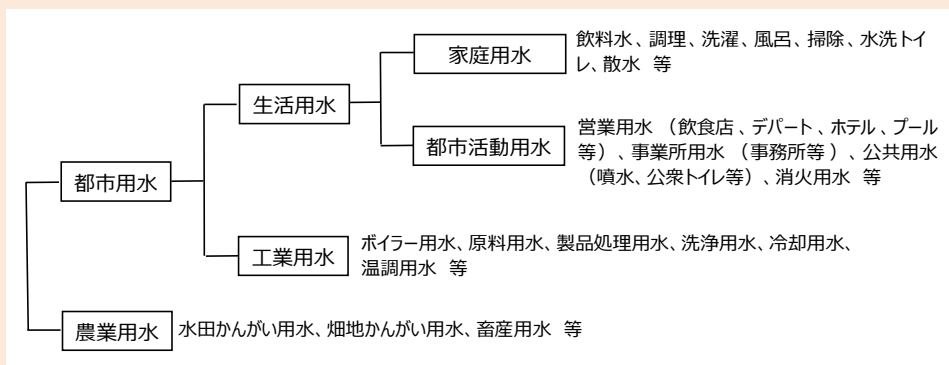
都市用水

生活用水

家庭用水

飲料水、調理、洗濯、風呂、掃除、水洗トイレ、散水 等

都市活動用水

営業用水 （飲食店 、デパート 、ホテル 、プール等） 、事業所用水 （事務所等 ） 、公共用水（噴水、公衆トイレ等） 、消火用水 等

工業用水

ボイラー用水、原料用水、製品処理用水、洗浄用水、冷却用水、温調用水 等

農業用水

水田かんがい用水、畑地かんがい用水、畜産用水 等